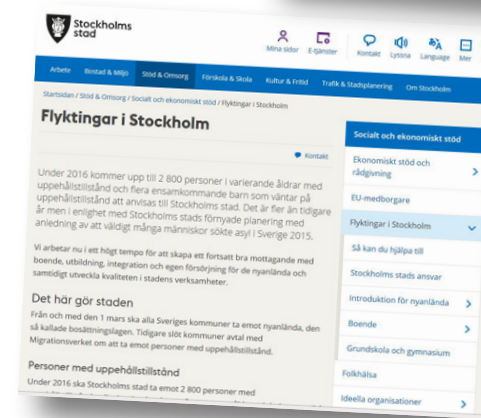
Stockholms stad

Mina sidor E-tjänster Kontakt Lyssna Language Mer

Arbete Bostad & Miljö Stöd & Omsorg Förskola & Skola Kultur & Fritid Trafik & Stadsplanering Om Stockholm

Startsidan / Stöd & Omsorg / Socialt och ekonomiskt stöd / Flyktingar i Stockholm

Flyktingar i Stockholm

Kontakt

Under 2016 kommer upp till 2 800 personer i varierande åldrar med uppehållstillstånd och flera ensamkommande barn som väntar på uppehållstillstånd att anvisas till Stockholms stad. Det är fler än tidigare år men i enlighet med Stockholms stads förnyade planering med anledning av att väldigt många människor sökte asyl i Sverige 2015.

Vi arbetar nu i ett högt tempo för att skapa ett fortsatt bra mottagande med boende, utbildning, integration och egen försörjning för de nyanlända och samtidigt utveckla kvaliteten i stadens verksamheter.

Det här gör staden

Från och med den 1 mars ska alla Sveriges kommuner ta emot nyanlända, den så kallade bosättningslagen. Tidigare slöt kommuner avtal med Migrationsverket om att ta emot personer med uppehållstillstånd.

Personer med uppehållstillstånd

Under 2016 ska Stockholms stad ta emot 2 800 personer med

Socialt och ekonomiskt stöd

Ekonomiskt stöd och rådgivning

EU-medborgare

Flyktingar i Stockholm

Så kan du hjälpa till

Stockholms stads ansvar

Introduktion för nyanlända

Boende

Grundskola och gymnasium

Folkhälsa

Ideella organisationer